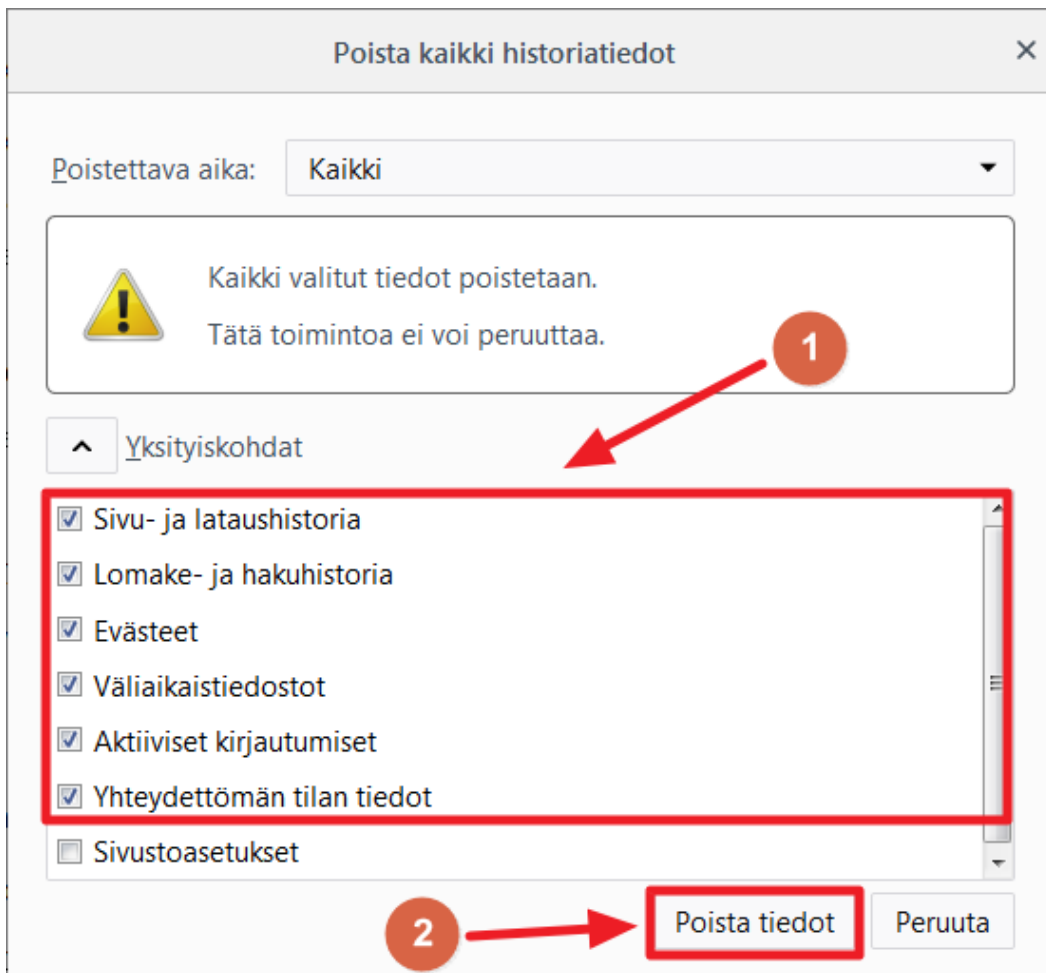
Poista kaikki historiatiedot ×

Poistettava aika: Kaikki

Kaikki valitut tiedot poistetaan.

Tätä toimintoa ei voi peruuttaa.

1

Yksityiskohdat

☑ Sivu- ja lataushistoria
☑ Lomake- ja hakuhistoria
☑ Evästeet
☑ Väliaikaistiedostot
☑ Aktiiviset kirjautumiset
☑ Yhteydettömän tilan tiedot
☐ Sivustoasetukset

2

Poista tiedot
Peruuta